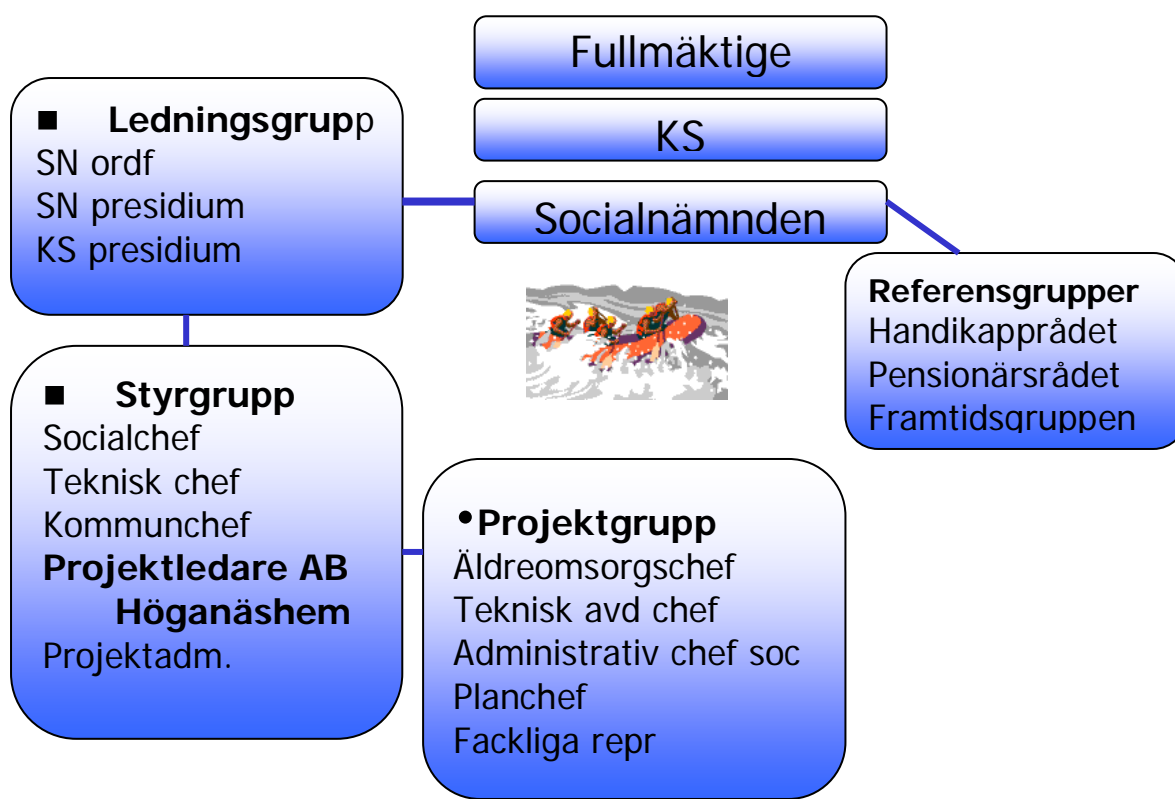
Fullmäktige

KS

Socialnämnden

■ Ledningsgrupp
SN ordf
SN presidium
KS presidium

Referensgrupper
Handikapprådet
Pensionärsrådet
Framtidsgruppen

■ Styrgrupp
Socialchef
Teknisk chef
Kommunchef
Projektledare AB Höganäshem
Projektadm.

•Projektgrupp
Äldreomsorgschef
Teknisk avd chef
Administrativ chef soc
Planchef
Fackliga repr